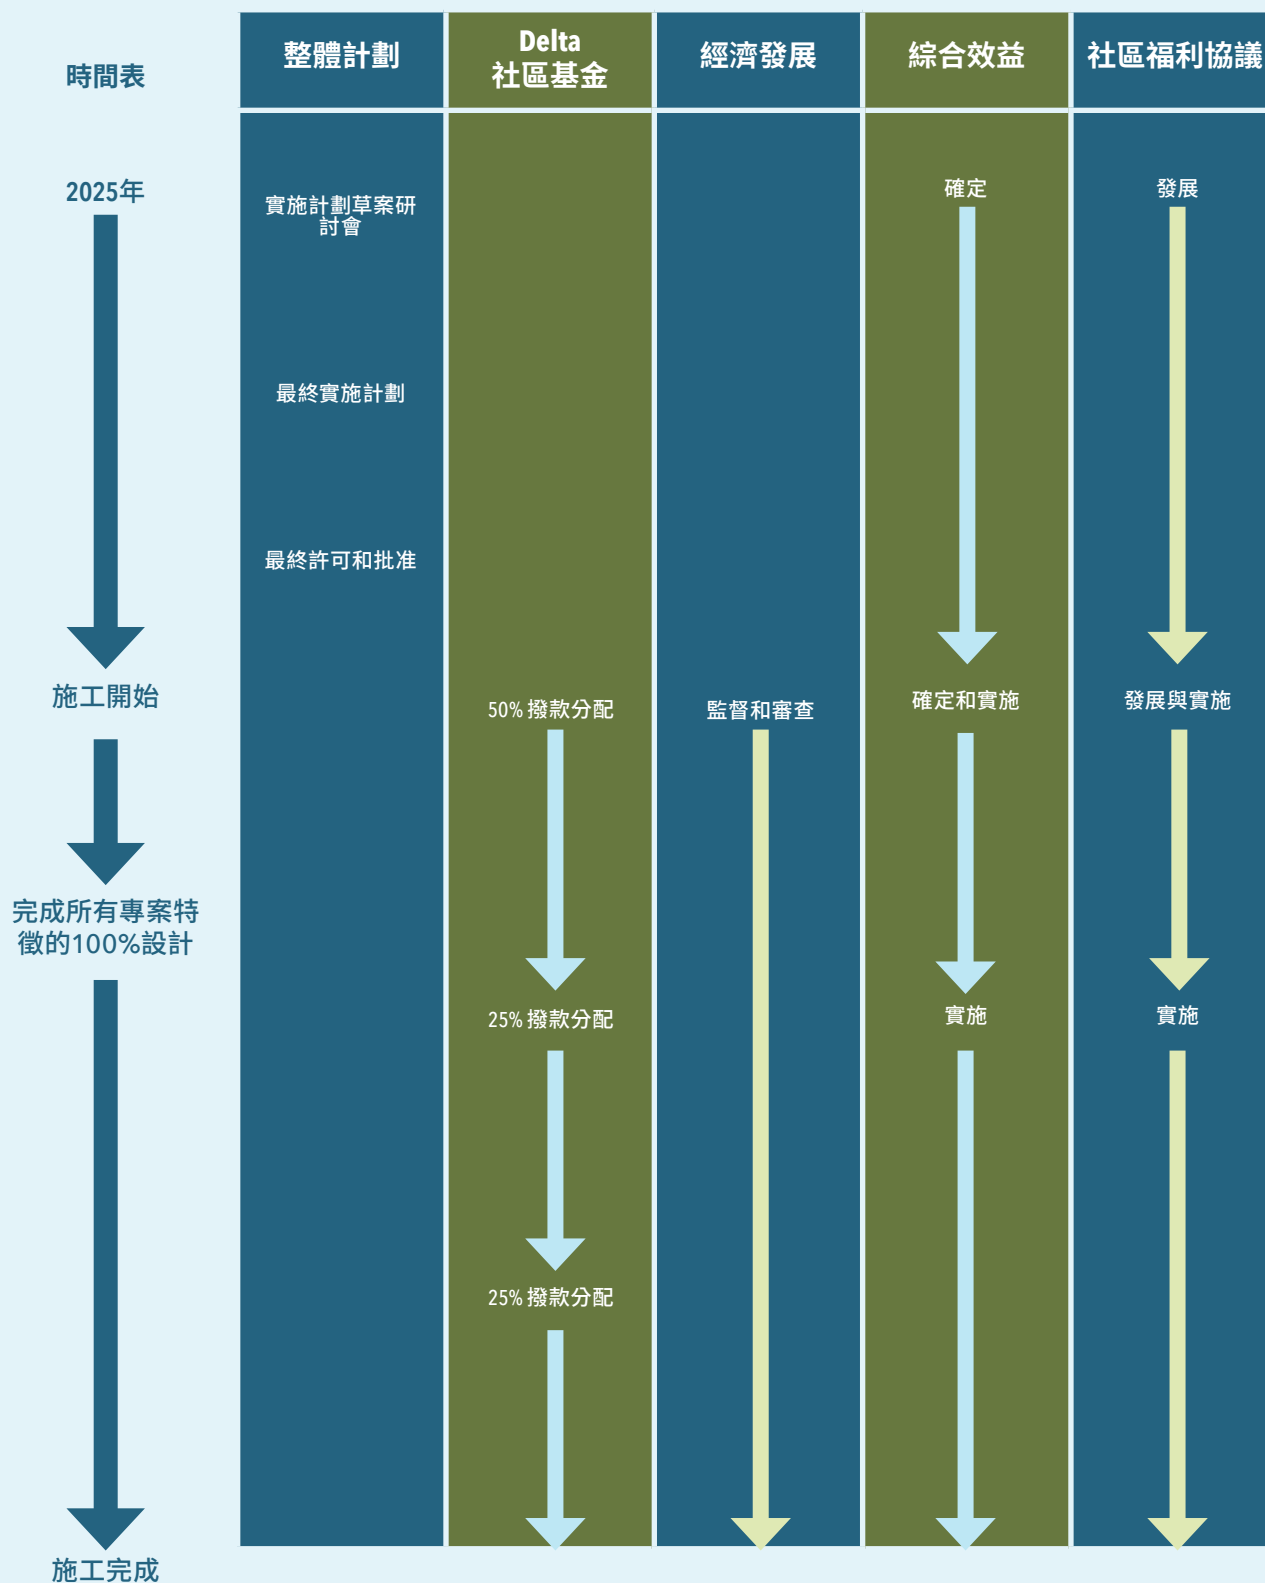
時間表

2025年

施工開始

完成所有專案特徵的100%設計

施工完成

整體計劃

實施計劃草案研討會

最終實施計劃

最終許可和批准

Delta 社區基金

50% 撥款分配

25% 撥款分配

25% 撥款分配

經濟發展

監督和審查

綜合效益

確定

確定和實施

實施

社區福利協議

發展

發展與實施

實施